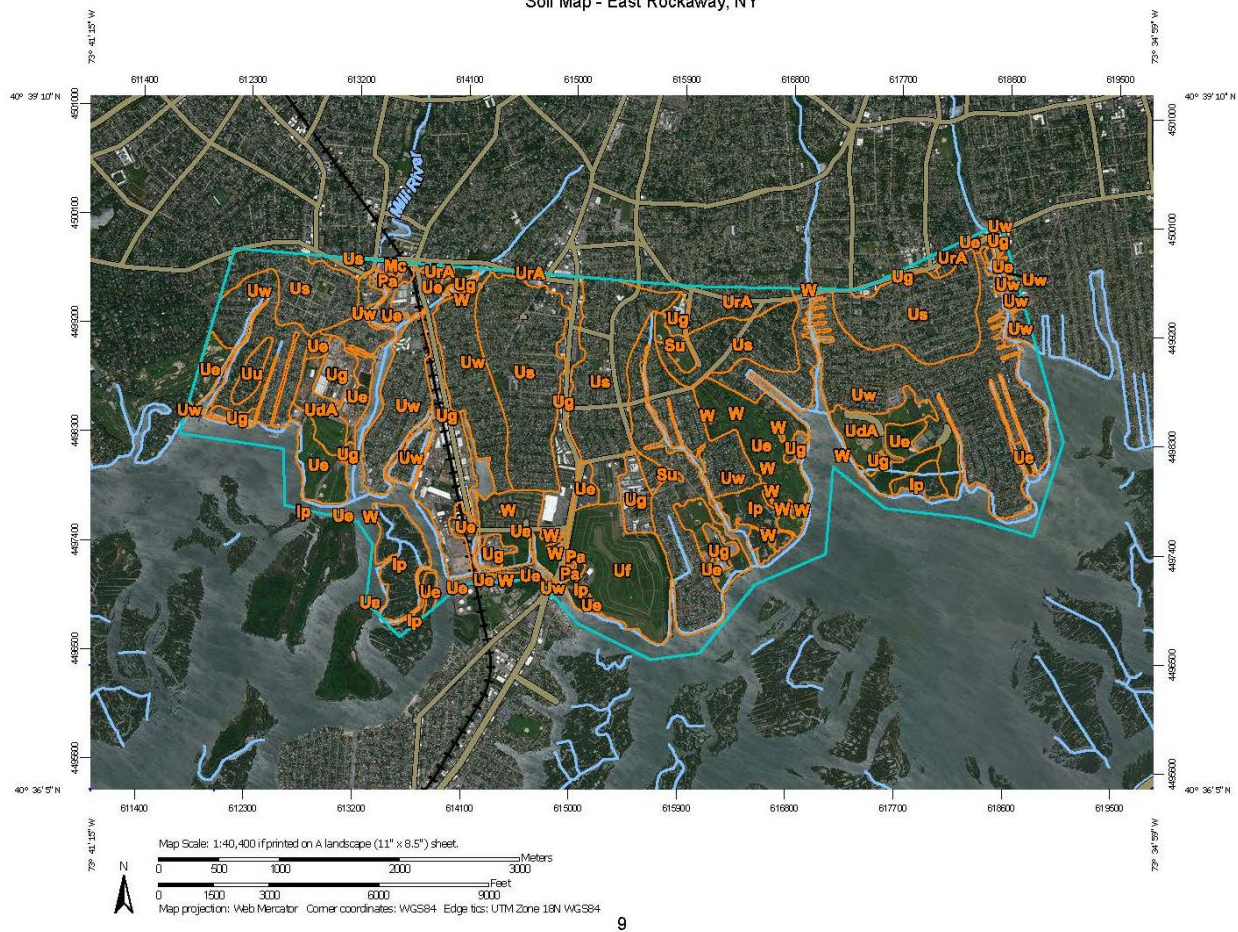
Soil Map - East Rockaway, NY

73° 41' 15" W
73° 34' 59" W

611400 612300 613200 614100 615000 615900 616800 617700 618600 619500

40° 39' 10" N
40° 39' 10" N

4501000
4500100
4499200
4498300
4497400
4496500
4495600

Mill River

Uw Ug Ue Ug UrA Ue Uw Uw Us Mc Pa UrA Ue Ug W UrA W Ug Uw Us Uw Ue UrA Us Ug Uw Su Us Ue Ue Uu Ug Us Us Ue Uw UdA Ug Ug Uw Ue Ug Uw W W Ue W Ug UdA W Ue Ug Ue Su Ug Uw Ip W W W W Ip Ue W W Ue W Us W Ip Ue Ug Ip Pa Uf Ug Ue Ue W Ue Pa Uw Ip Us Ue Ue Ip

40° 36' 5" N
40° 36' 5" N

611400 612300 613200 614100 615000 615900 616800 617700 618600 619500

73° 41' 15" W
73° 34' 59" W

Map Scale: 1:40,400 if printed on A landscape (11" x 8.5") sheet.
0 500 1000 2000 3000 Meters
0 1500 3000 6000 9000 Feet
N
Map projection: Web Mercator Corner coordinates: WGS84 Edge tics: UTM Zone 18N WGS84

9